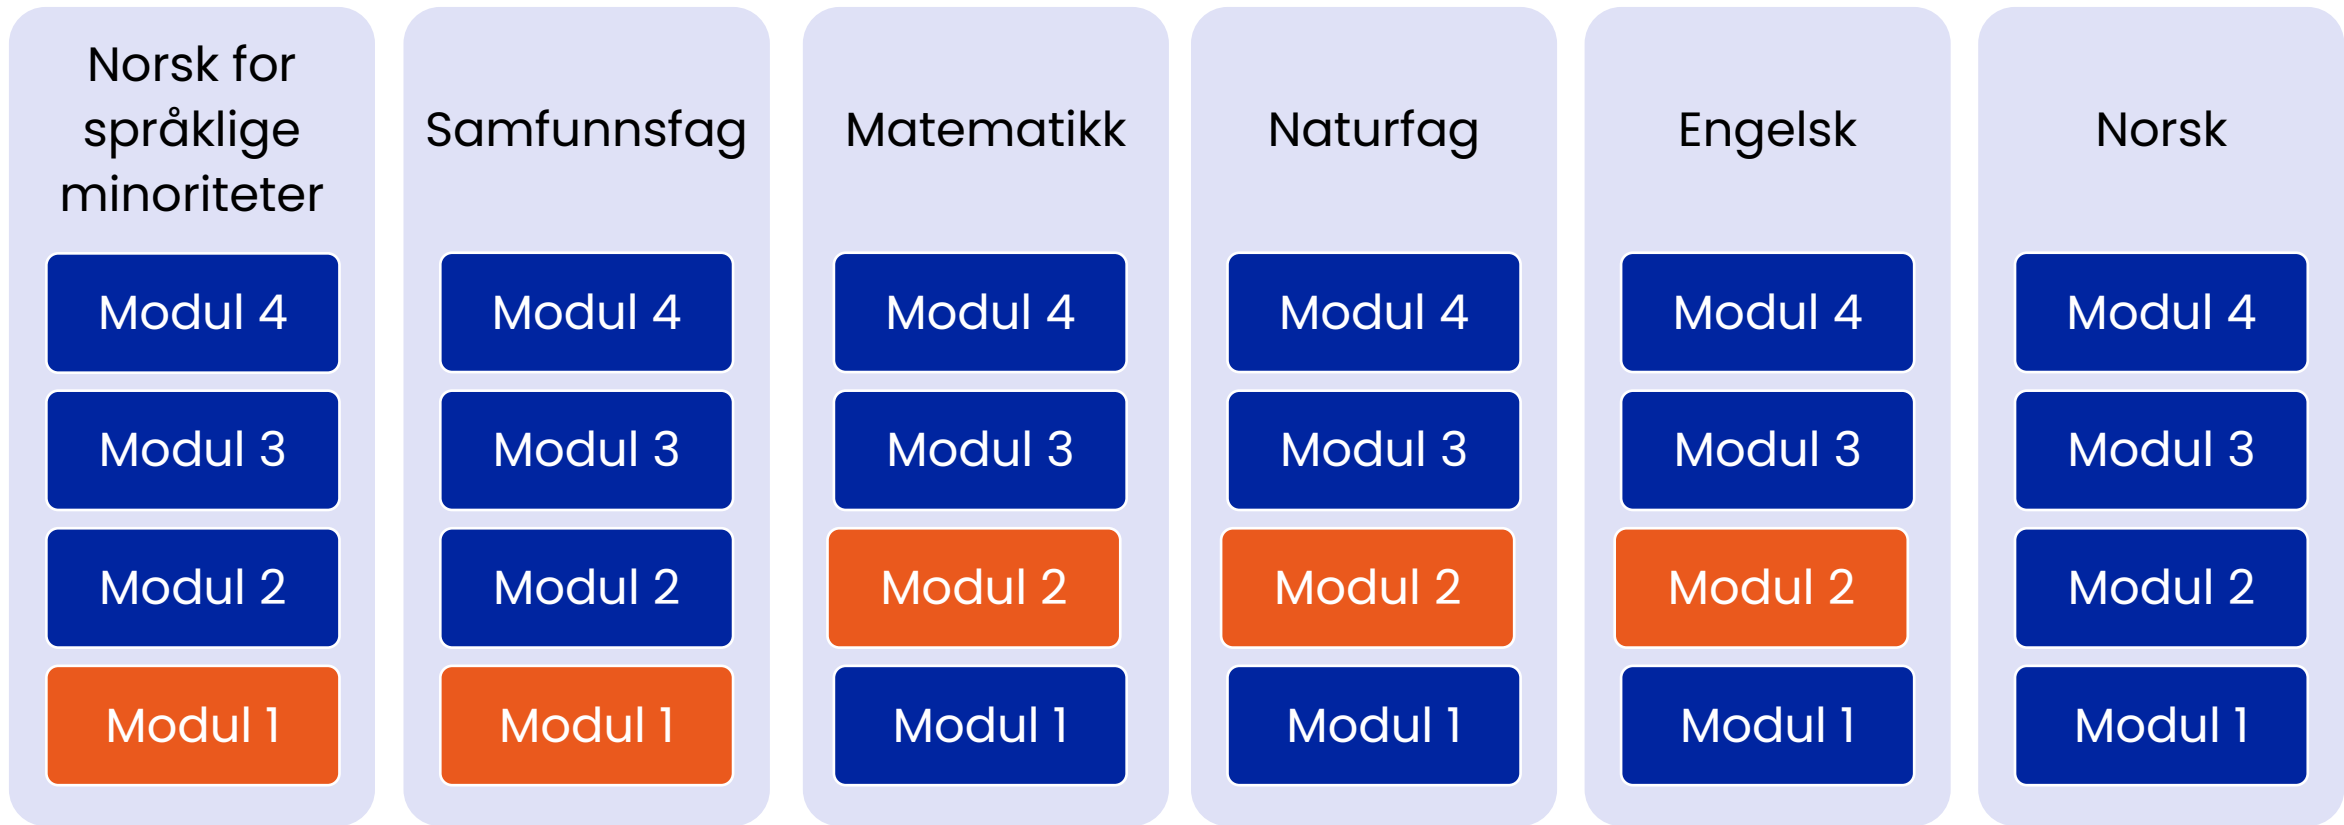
Norsk for språklige minoriteter

Modul 4

Modul 3

Modul 2

Modul 1

Samfunnsfag

Modul 4

Modul 3

Modul 2

Modul 1

Matematikk

Modul 4

Modul 3

Modul 2

Modul 1

Naturfag

Modul 4

Modul 3

Modul 2

Modul 1

Engelsk

Modul 4

Modul 3

Modul 2

Modul 1

Norsk

Modul 4

Modul 3

Modul 2

Modul 1